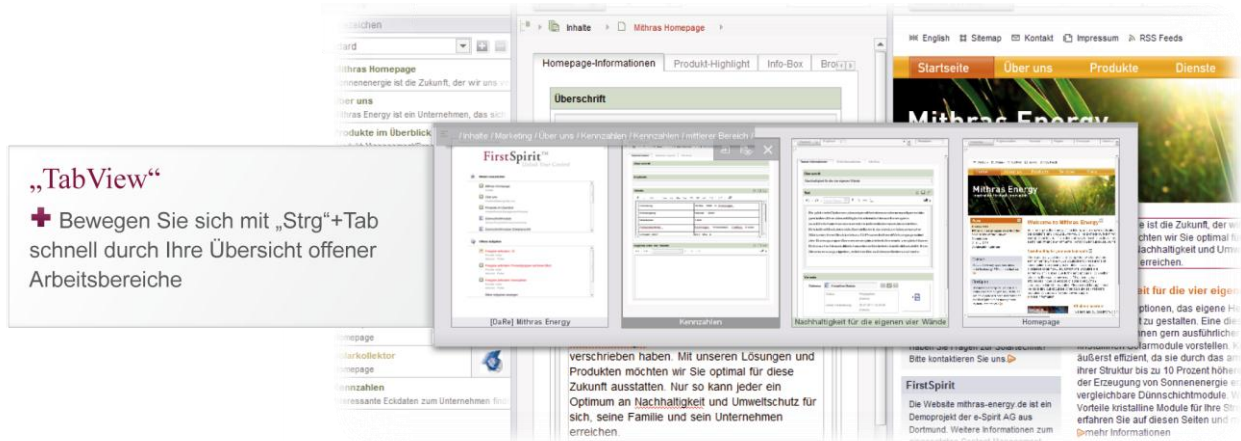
„TabView“

✚ Bewegen Sie sich mit „Strg“+Tab schnell durch Ihre Übersicht offener Arbeitsbereiche

Inhalte › Mithras Homepage ›

Homepage-Informationen | Produkt-Highlight | Info-Box | Bro

Überschrift

Inhalte / Marketing / Über uns / Kennzahlen / Kennzahlen / mittlerer Bereich /

FirstSpirit

[DaRe] Mithras Energy | Kennzahlen | Nachhaltigkeit für die eigenen vier Wände | Homepage

Mithras Energy

English | Sitemap | Kontakt | Impressum | RSS Feeds

Startseite | Über uns | Produkte | Dienste

Mithras Energy

ist die Zukunft, der wi chten wir Sie optimal fü Nachhaltigkeit und Umw erreichen.

eit für die vier eige

ptionen, das eigene H t zu gestalten. Eine die nen gern ausführlicher kristallinen Solarmodule vorstellen. K äusserst effizient, da sie durch das an ihrer Struktur bis zu 10 Prozent höhe der Erzeugung von Sonnenenergie e vergleichbare Dünnschichtmodule. V Vorteile kristalline Module für Ihre St erfahren Sie auf diesen Seiten und mehr Informationen

ansichten

ard

Mithras Homepage
nnenenergie ist die Zukunft, der wir uns

über uns
Mithras Energy ist ein Unternehmen, das sich

Produkte im Überblick

omepage

larkollektor
omepage

ennzahlen
ressante Eckdaten zum Unternehmen fi

verschrieben haben. Mit unseren Lösungen und Produkten möchten wir Sie optimal für diese Zukunft ausstatten. Nur so kann jeder ein Optimum an Nachhaltigkeit und Umweltschutz für sich, seine Familie und sein Unternehmen erreichen.

Bitte kontaktieren Sie uns.

FirstSpirit

Die Website mithras-energy.de ist ein Demoprojekt der e-Spirit AG aus Dortmund. Weitere Informationen zum